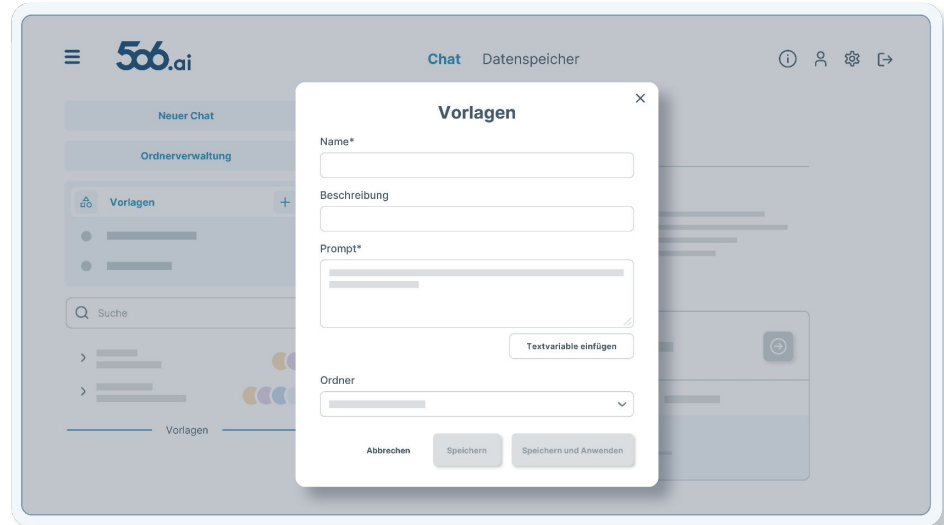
506.ai

Chat Datenspeicher

Neuer Chat

Ordnerverwaltung

Vorlagen +

Suche

Vorlagen

Vorlagen

×

Name*

Beschreibung

Prompt*

Textvariable einfügen

Ordner

Abbrechen Speichern Speichern und Anwenden